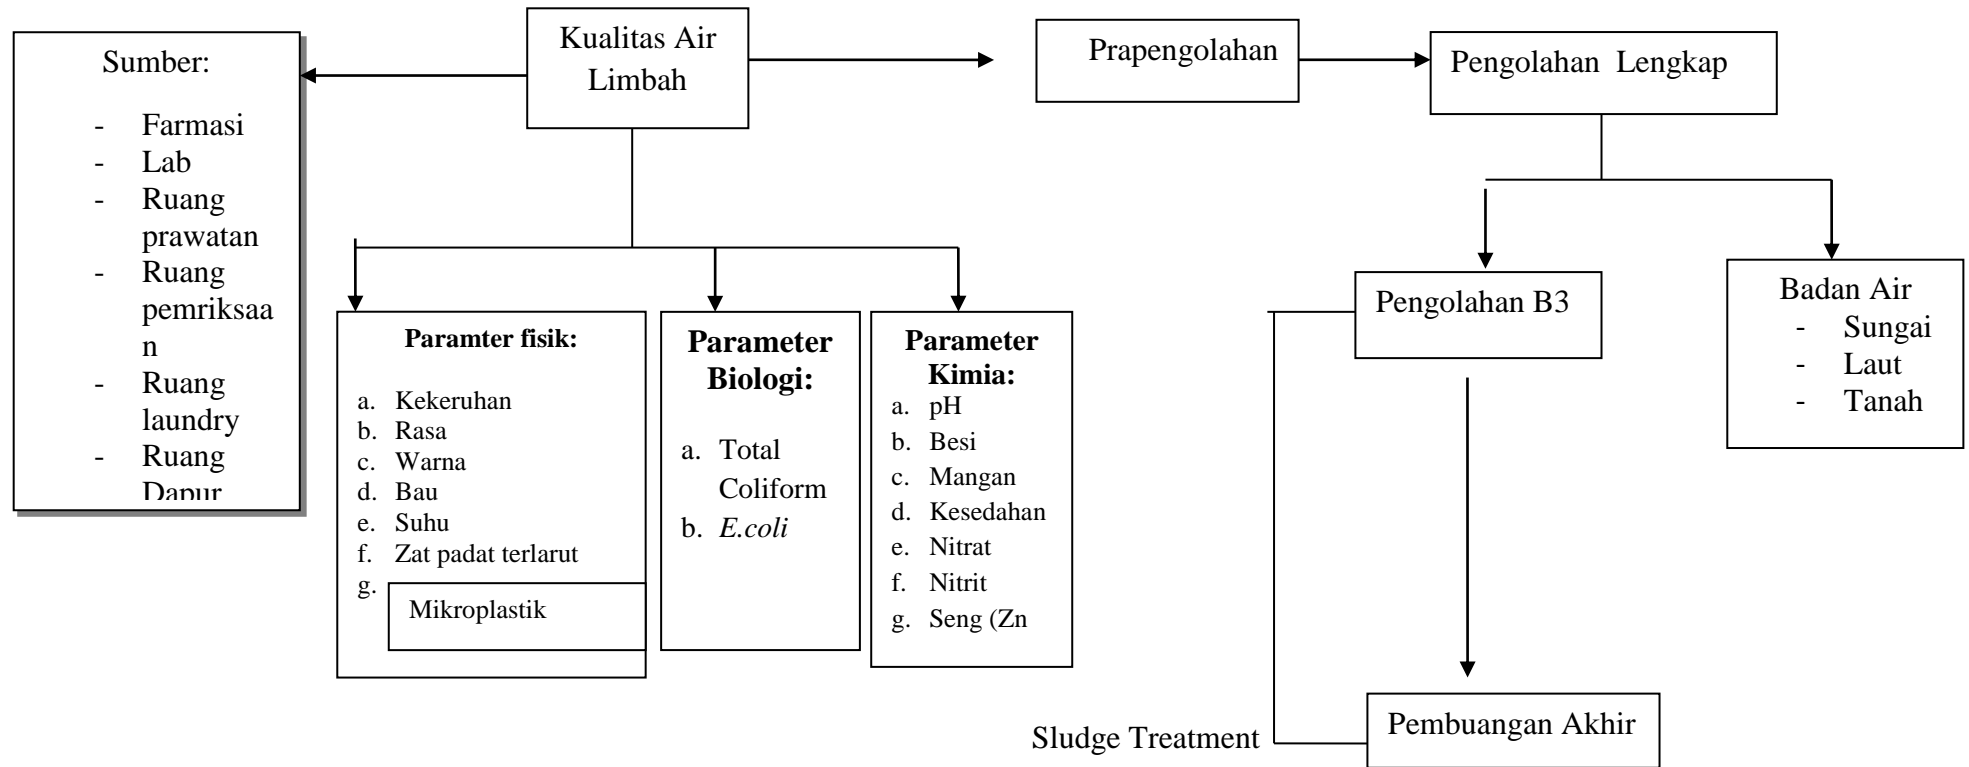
Sumber:

- Farmasi
- Lab
- Ruang prawatan
- Ruang pemriksaan
- Ruang laundry
- Ruang Dapur

Kualitas Air Limbah

Paramter fisik:

a. Kekeruhan
b. Rasa
c. Warna
d. Bau
e. Suhu
f. Zat padat terlarut
g. Mikroplastik

Parameter Biologi:

a. Total Coliform
b. *E.coli*

Parameter Kimia:

a. pH
b. Besi
c. Mangan
d. Kesedahan
e. Nitrat
f. Nitrit
g. Seng (Zn

Prapengolahan

Pengolahan Lengkap

Pengolahan B3

Badan Air
- Sungai
- Laut
- Tanah

Sludge Treatment

Pembuangan Akhir